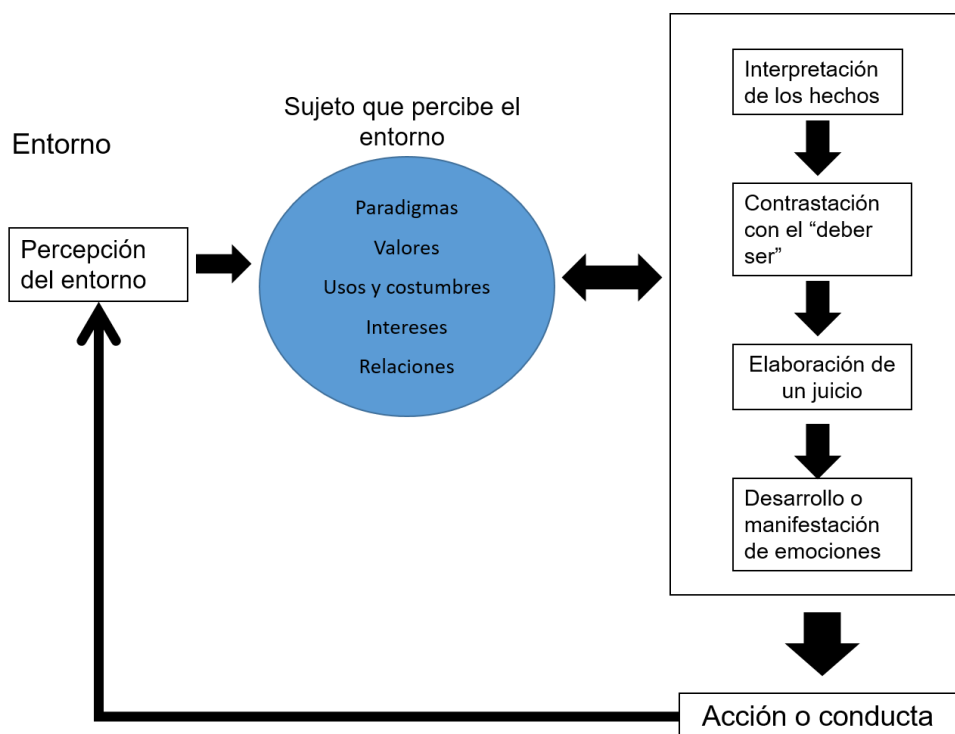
Entorno

Percepción del entorno

Sujeto que percibe el entorno

Paradigmas

Valores

Usos y costumbres

Intereses

Relaciones

Interpretación de los hechos

Contrastación con el “deber ser”

Elaboración de un juicio

Desarrollo o manifestación de emociones

Acción o conducta